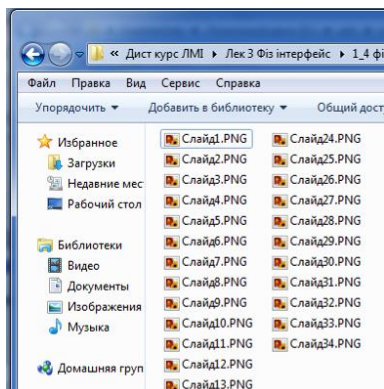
« Дист курс ЛМІ ▸ Лек 3 Фіз інтерфейс ▸ 1_4 фі

Файл Правка Вид Сервис Справка

Упорядочить ▾ Добавить в библиотеку ▾ Общий дост

Избранное
Загрузки
Недавние мес
Рабочий стол

Библиотеки
Видео
Документы
Изображения
Музыка

Домашняя груп

Слайд1.PNG
Слайд2.PNG
Слайд3.PNG
Слайд4.PNG
Слайд5.PNG
Слайд6.PNG
Слайд7.PNG
Слайд8.PNG
Слайд9.PNG
Слайд10.PNG
Слайд11.PNG
Слайд12.PNG
Слайд13.PNG

Слайд24.PNG
Слайд25.PNG
Слайд26.PNG
Слайд27.PNG
Слайд28.PNG
Слайд29.PNG
Слайд30.PNG
Слайд31.PNG
Слайд32.PNG
Слайд33.PNG
Слайд34.PNG